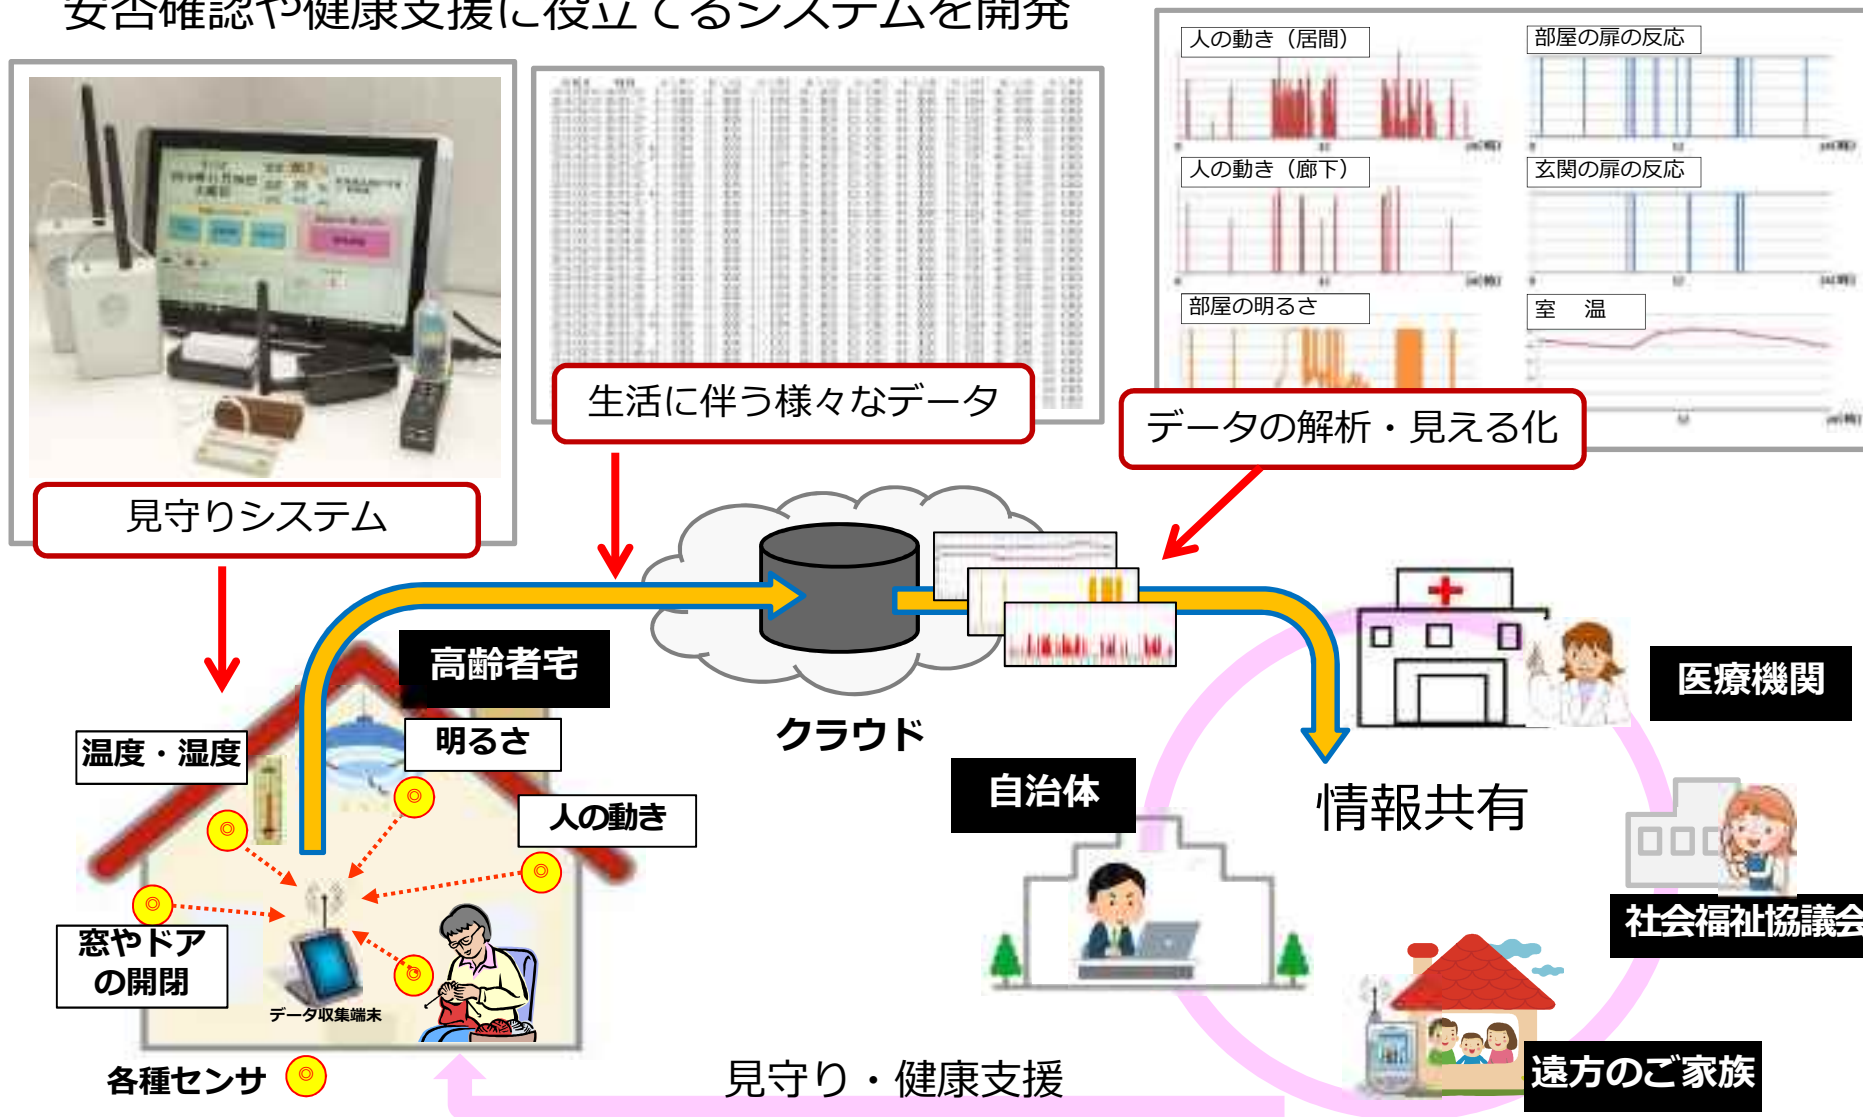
安否確認や健康支援に役立てるシステムを開発

人の動き（居間）

部屋の扉の反応

人の動き（廊下）

玄関の扉の反応

部屋の明るさ

室　温

生活に伴う様々なデータ

データの解析・見える化

見守りシステム

高齢者宅

クラウド

医療機関

温度・湿度

明るさ

人の動き

自治体

情報共有

社会福祉協議会

窓やドアの開閉

データ収集端末

遠方のご家族

各種センサ

見守り・健康支援